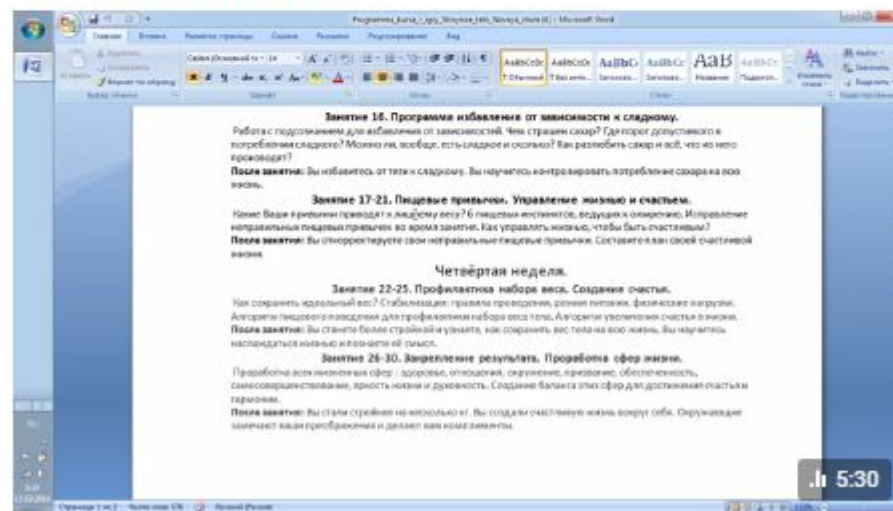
Programma_kursa_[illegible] - Microsoft Word

Главная Вставка Разметка страницы Ссылки Рассылки Рецензирование Вид

Calibri (Основной те - 14

AaBbCcDc AaBbCcDc AaBbC AaBbCc AaB AaBbCc

Занятие 16. Программа избавление от зависимости к сладкому.

Работа с подсознанием для избавления от зависимостей. Чем страшен сахар? Где порог допустимого в потреблении сладкого? Можно ли, вообще, есть сладкое и сколько? Как разлюбить сахар и всё, что из него производят?

После занятия: Вы избавитесь от тяги к сладкому. Вы научитесь контролировать потребление сахара на всю жизнь.

Занятие 17-21. Пищевые привычки. Управление жизнью и счастьем.

Какие Ваши привычки приводят к лишнему весу? 6 пищевых инстинктов, ведущих к ожирению. Исправление неправильных пищевых привычек во время занятия. Как управлять жизнью, чтобы быть счастливым?

После занятия: Вы откорректируете свои неправильные пищевые привычки. Составите план своей счастливой жизни.

Четвёртая неделя.

Занятие 22-25. Профилактика набора веса. Создание счастья.

Как сохранить идеальный вес? Стабилизация: правила проведения, режим питания, физические нагрузки. Алгоритм пищевого поведения для профилактики набора веса тела. Алгоритм увеличения счастья в жизни.

После занятия: Вы станете более стройной и узнаете, как сохранить вес тела на всю жизнь. Вы научитесь наслаждаться жизнью и поймете её смысл.

Занятие 26-30. Закрепление результата. Проработка сфер жизни.

Проработка всех жизненных сфер : здоровье, отношения, окружение, призвание, обеспеченность, самосовершенствование, яркость жизни и духовность. Создание баланса этих сфер для достижения счастья и гармонии.

После занятия: Вы стали стройнее на несколько кг. Вы создали счастливую жизнь вокруг себя. Окружающие замечают ваши преображения и делают вам комплименты.

5:30